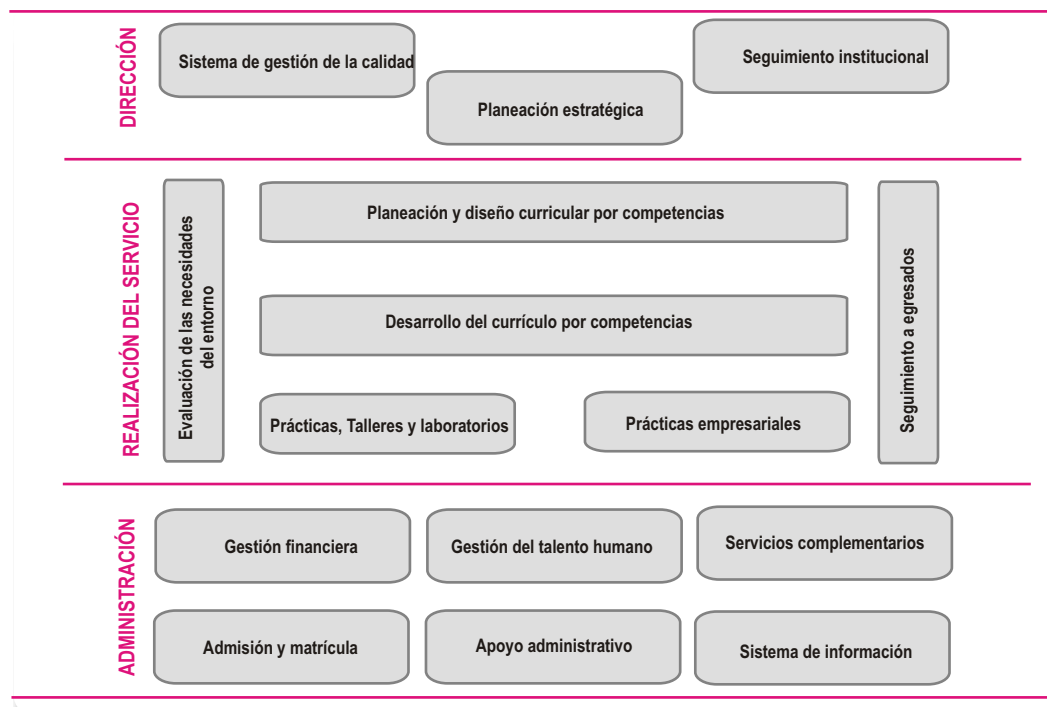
DIRECCIÓN

Sistema de gestión de la calidad

Planeación estratégica

Seguimiento institucional

REALIZACIÓN DEL SERVICIO

Evaluación de las necesidades del entorno

Planeación y diseño curricular por competencias

Desarrollo del currículo por competencias

Prácticas, Talleres y laboratorios

Prácticas empresariales

Seguimiento a egresados

ADMINISTRACIÓN

Gestión financiera

Gestión del talento humano

Servicios complementarios

Admisión y matrícula

Apoyo administrativo

Sistema de información